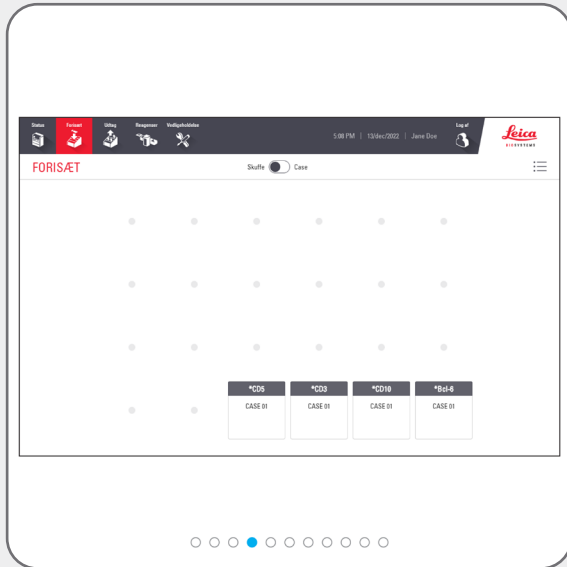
Status
Forisæt
Udtag
Reagenser
Vedligeholdelse
5:08 PM | 13/dec/2022 | Jane Doe
Log af
Leica
BIOSYSTEMS

FORISÆT

Skuffe Case

| *CD5 | *CD3 | *CD10 | *Bcl-6 |
|---|---|---|---|
| CASE 01 | CASE 01 | CASE 01 | CASE 01 |